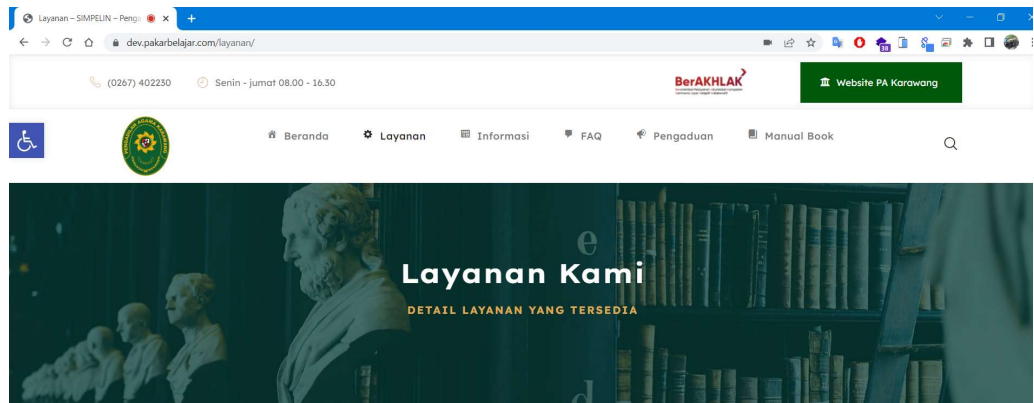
Layanan – SIMPELIN – Peng
dev.pakarbelajar.com/layanan/

(0267) 402230
Senin - jumat 08.00 - 16.30
BerAKHLAK
Website PA Karawang

Beranda
Layanan
Informasi
FAQ
Pengaduan
Manual Book

Layanan Kami
DETAIL LAYANAN YANG TERSEDIA